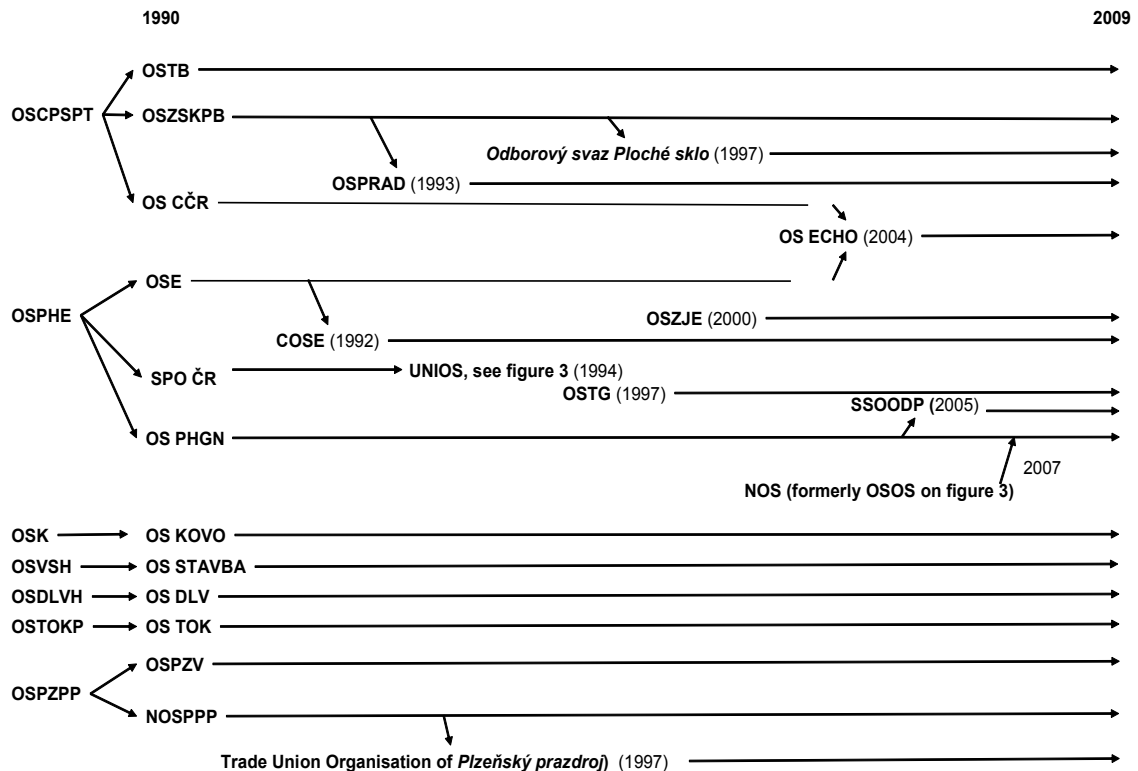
1990

2009

OSCPSPT

OSTB

OSZSKPB

Odborový svaz Ploché sklo (1997)

OSPRAD (1993)

OS CČR

OS ECHO (2004)

OSPHE

OSE

OSZJE (2000)

COSE (1992)

SPO ČR

UNIOS, see figure 3 (1994)

OSTG (1997)

SSOODP (2005)

OS PHGN

2007

NOS (formerly OSOS on figure 3)

OSK → OS KOVO

OSVSH → OS STAVBA

OSDLVH → OS DLV

OSTOKP → OS TOK

OSPZPP

OSPZV

NOSPPP

Trade Union Organisation of Plzeňský prazdroj) (1997)